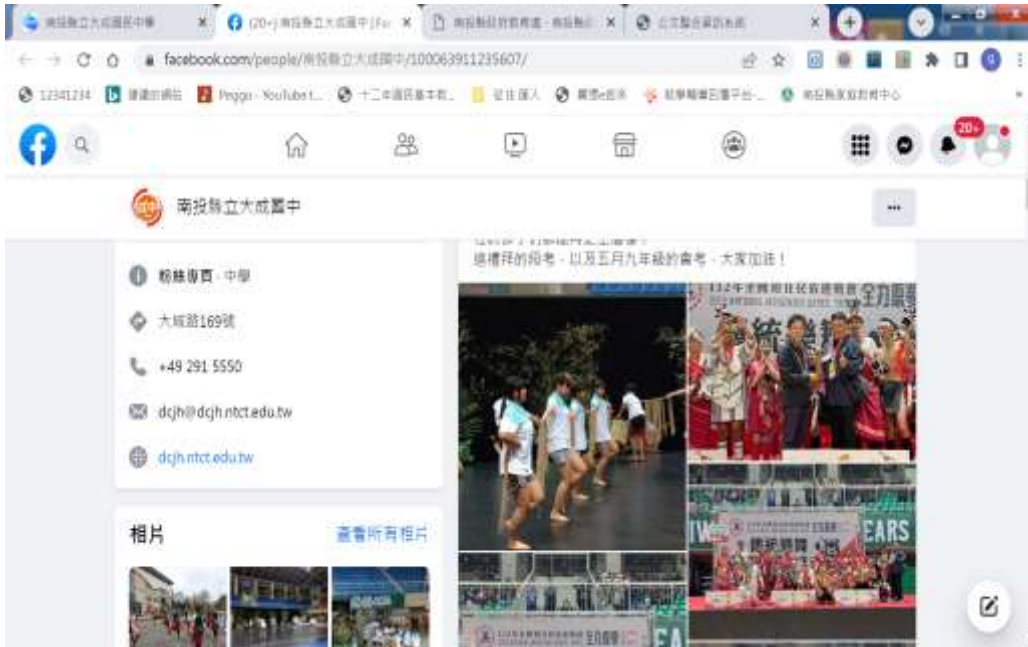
南投縣立大成國民中學 ×
(20+) 南投縣立大成國中 | Fa ×
南投縣政府教育處 - 南投縣 ×
公立國民資訊系統 ×

facebook.com/people/南投縣立大成國中/100063911235607/

12341234 建議的網站 Peggo - YouTube t... 十二年國民基本教... 從技術人 國際e起來 教學輔導因應平台 南投縣家庭教育中心

20+

南投縣立大成國中

...

這禮拜的段考，以及五月九年級的會考，大家加油！

粉絲專頁 · 中學

大成路169號

+49 291 5550

dcjh@dcjh.ntct.edu.tw

dcjh.ntct.edu.tw

相片

查看所有相片

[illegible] 全力展現

EARS